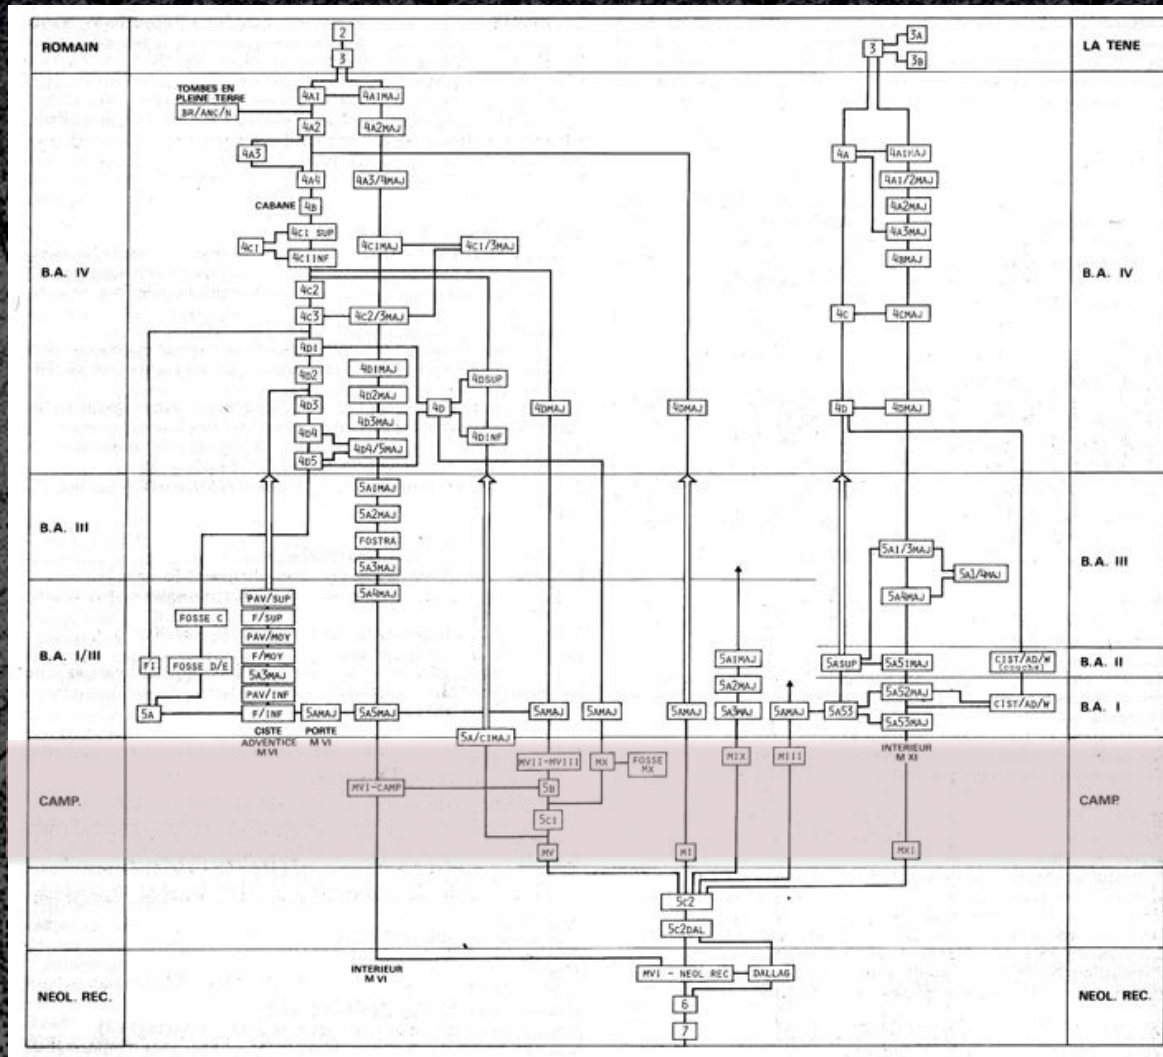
ROMAIN

LA TENE

B.A. IV

B.A. IV

B.A. III

B.A. III

B.A. I/III

B.A. II

B.A. I

CAMP.

CAMP.

NEOL. REC.

NEOL. REC.

2
3
TOMBES EN PLEINE TERRE
BR/ANC/N
4A1
4A1MAJ
4A2
4A2MAJ
4A3
4A4
4A3/4MAJ
CABANE
4B
4C1 SUP
4C1
4C1INF
4C1MAJ
4C1/3MAJ
4C2
4C3
4C2/3MAJ
4D1
4D1MAJ
4D2
4D2MAJ
4D3
4D3MAJ
4D
4DSUP
4D1NF
4DMAJ
4DMAJ
4D4
4D5
4D4/5MAJ
5A1MAJ
5A2MAJ
FOSTRA
5A3MAJ
5A4MAJ
PAV/SUP
FOSSE C
F/SUP
PAV/MOY
F/MOY
F1
FOSSE D/E
5A3MAJ
PAV/INF
5A
F/INF
5AMAJ
5A5MAJ
5AMAJ
5AMAJ
5AMAJ
CISTE ADVENTICE M VI
PORTE M VI
5A/C1MAJ
MVI-CAMP
MVII-MVIII
MX
FOSSE MX
5B
5C1
MV
MI
5A1MAJ
5A2MAJ
5A3MAJ
5AMAJ
MIX
MIII
5c2
5c2DAL
MVI - NEOL REC
DALLAG
6
7
INTERIEUR M VI

3
3A
3B
4A
4A1MAJ
4A1/2MAJ
4A2MAJ
4A3MAJ
4BMAJ
4C
4CMAJ
4D
4DMAJ
5A1/3MAJ
5A1/4MAJ
5A4MAJ
5ASUP
5A51MAJ
CIST/AD/W (couche)
5A53
5A52MAJ
CIST/AD/W
5A53MAJ
INTERIEUR M XI
MXI